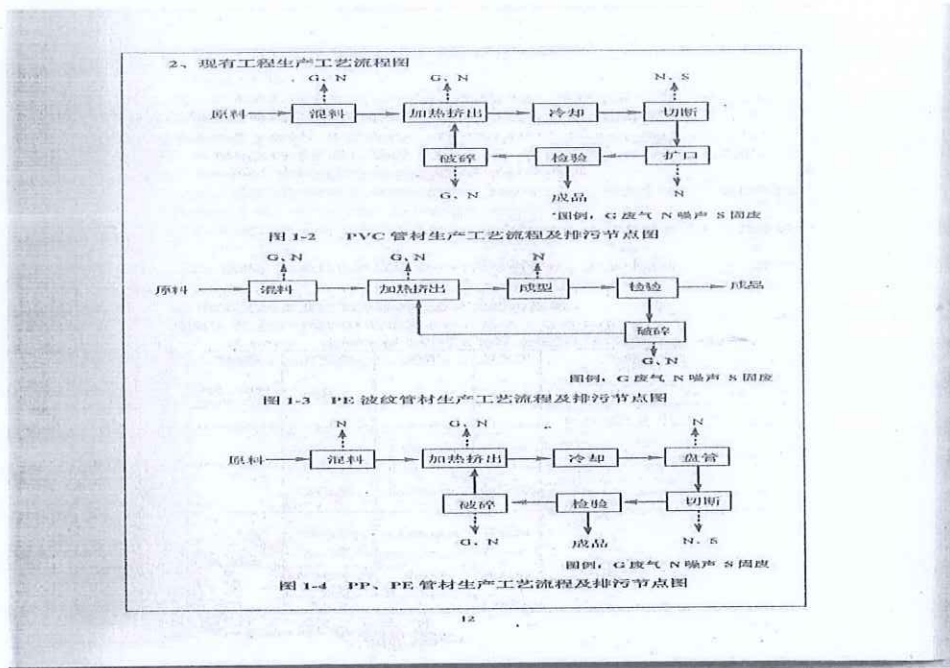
2、现有工程生产工艺流程图

G、N　　G、N　　N、S

原料　混料　加热挤出　冷却　切断

破碎　检验　扩口

G、N　成品　N

图例，G 废气 N 噪声 S 固废

图 1-2　PVC 管材生产工艺流程及排污节点图

G、N　G、N　N

原料　混料　加热挤出　成型　检验　成品

破碎

G、N

图例，G 废气 N 噪声 S 固废

图 1-3　PE 波纹管材生产工艺流程及排污节点图

N　G、N　N

原料　混料　加热挤出　冷却　盘管

破碎　检验　切断

G、N　成品　N、S

图例，G 废气 N 噪声 S 固废

图 1-4　PP、PE 管材生产工艺流程及排污节点图

12